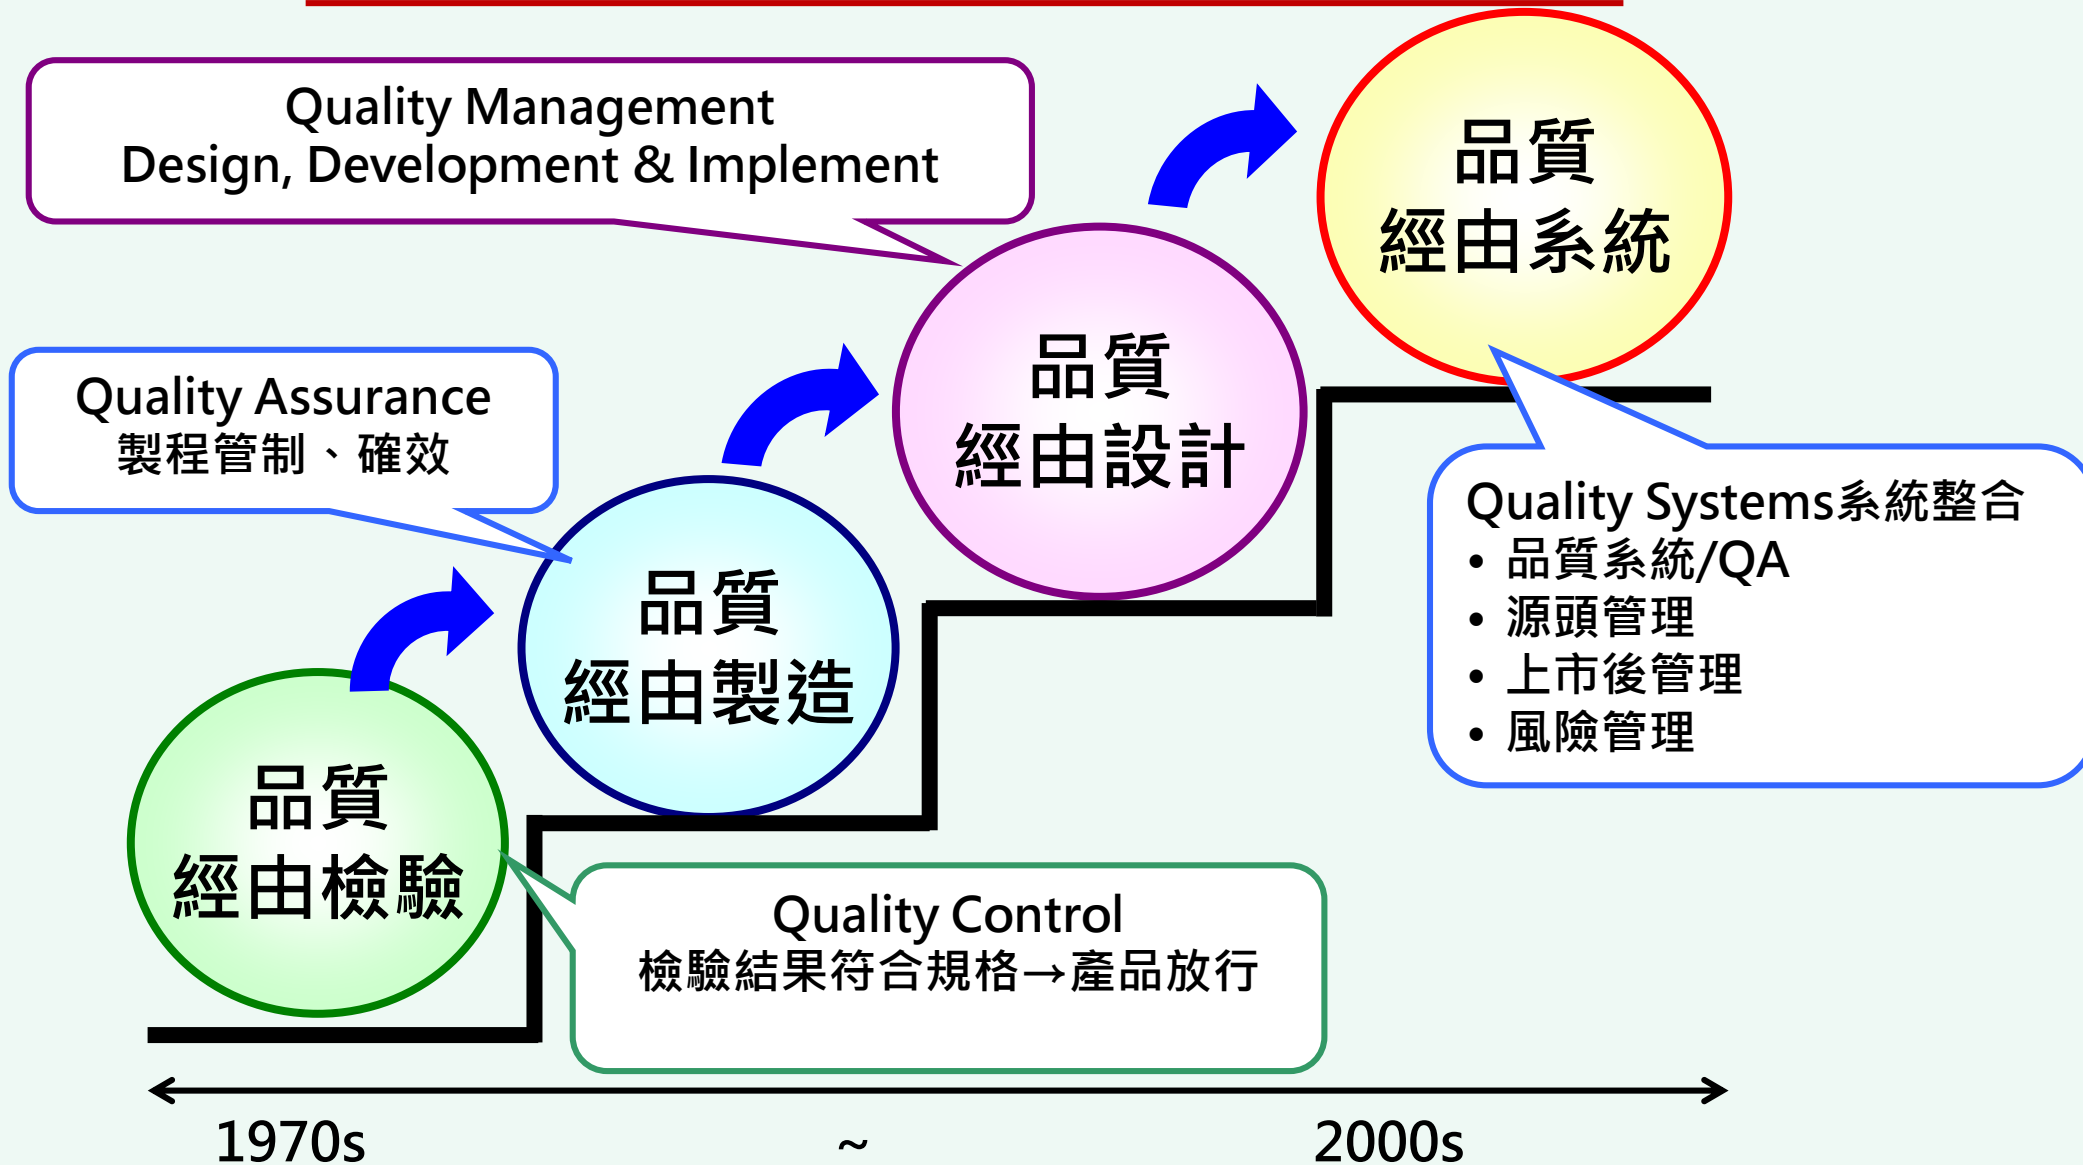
Quality Management
Design, Development & Implement

品質
經由系統

Quality Assurance
製程管制、確效

品質
經由設計

品質
經由製造

Quality Systems系統整合
• 品質系統/QA
• 源頭管理
• 上市後管理
• 風險管理

品質
經由檢驗

Quality Control
檢驗結果符合規格→產品放行

1970s ~ 2000s